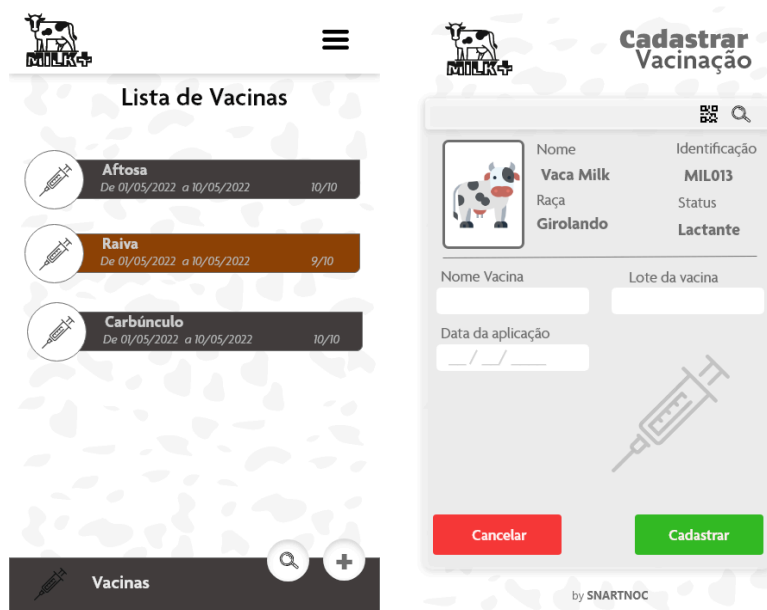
MILK+

Lista de Vacinas

Aftosa
De 01/05/2022 a 10/05/2022 10/10

Raiva
De 01/05/2022 a 10/05/2022 9/10

Carbúnculo
De 01/05/2022 a 10/05/2022 10/10

Vacinas

MILK+

Cadastrar Vacinação

Nome
Vaca Milk
Raça
Girolando

Identificação
MIL013
Status
Lactante

Nome Vacina

Lote da vacina

Data da aplicação
__/__/____

Cancelar

Cadastrar

by SNARTNOC